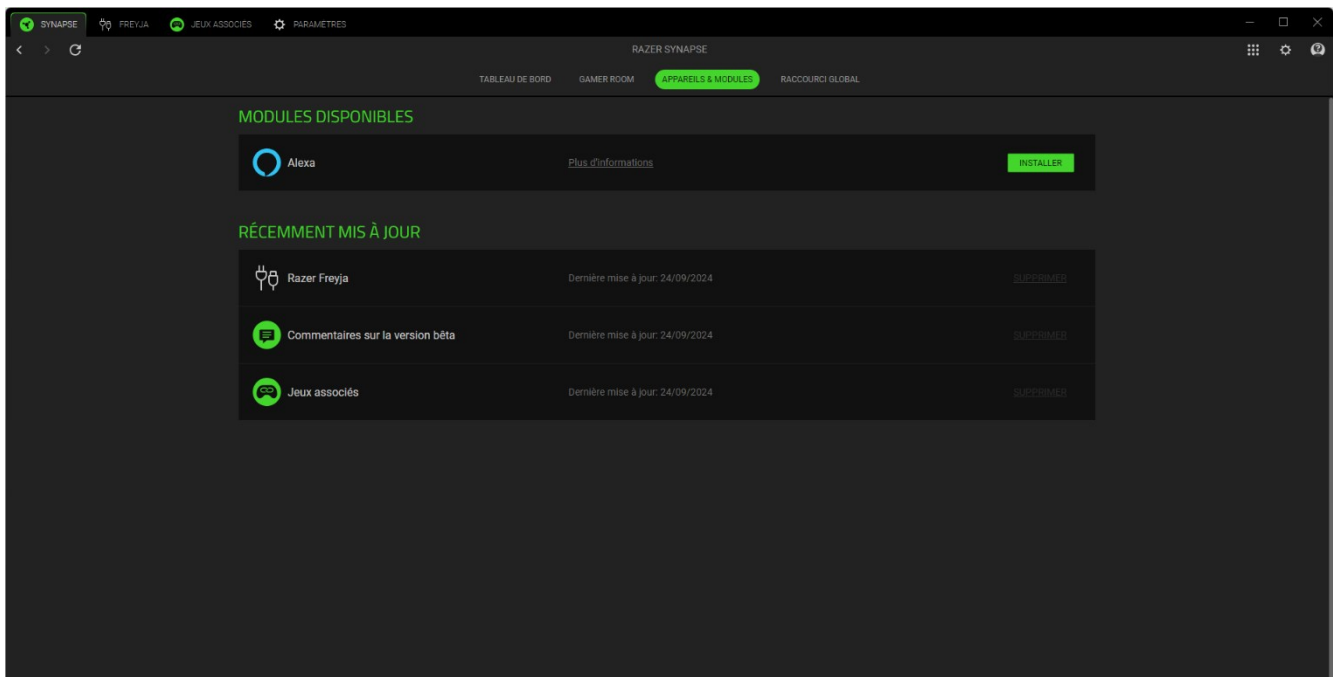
SYNAPSE FREYJA JEUX ASSOCIES PARAMÈTRES

RAZER SYNAPSE

TABLEAU DE BORD GAMER ROOM APPAREILS & MODULES RACCOURCI GLOBAL

MODULES DISPONIBLES

Alexa Plus d'informations INSTALLER

RÉCEMMENT MIS À JOUR

Razer Freyja Dernière mise à jour: 24/09/2024 SUPPRIMER

Commentaires sur la version bêta Dernière mise à jour: 24/09/2024 SUPPRIMER

Jeux associés Dernière mise à jour: 24/09/2024 SUPPRIMER